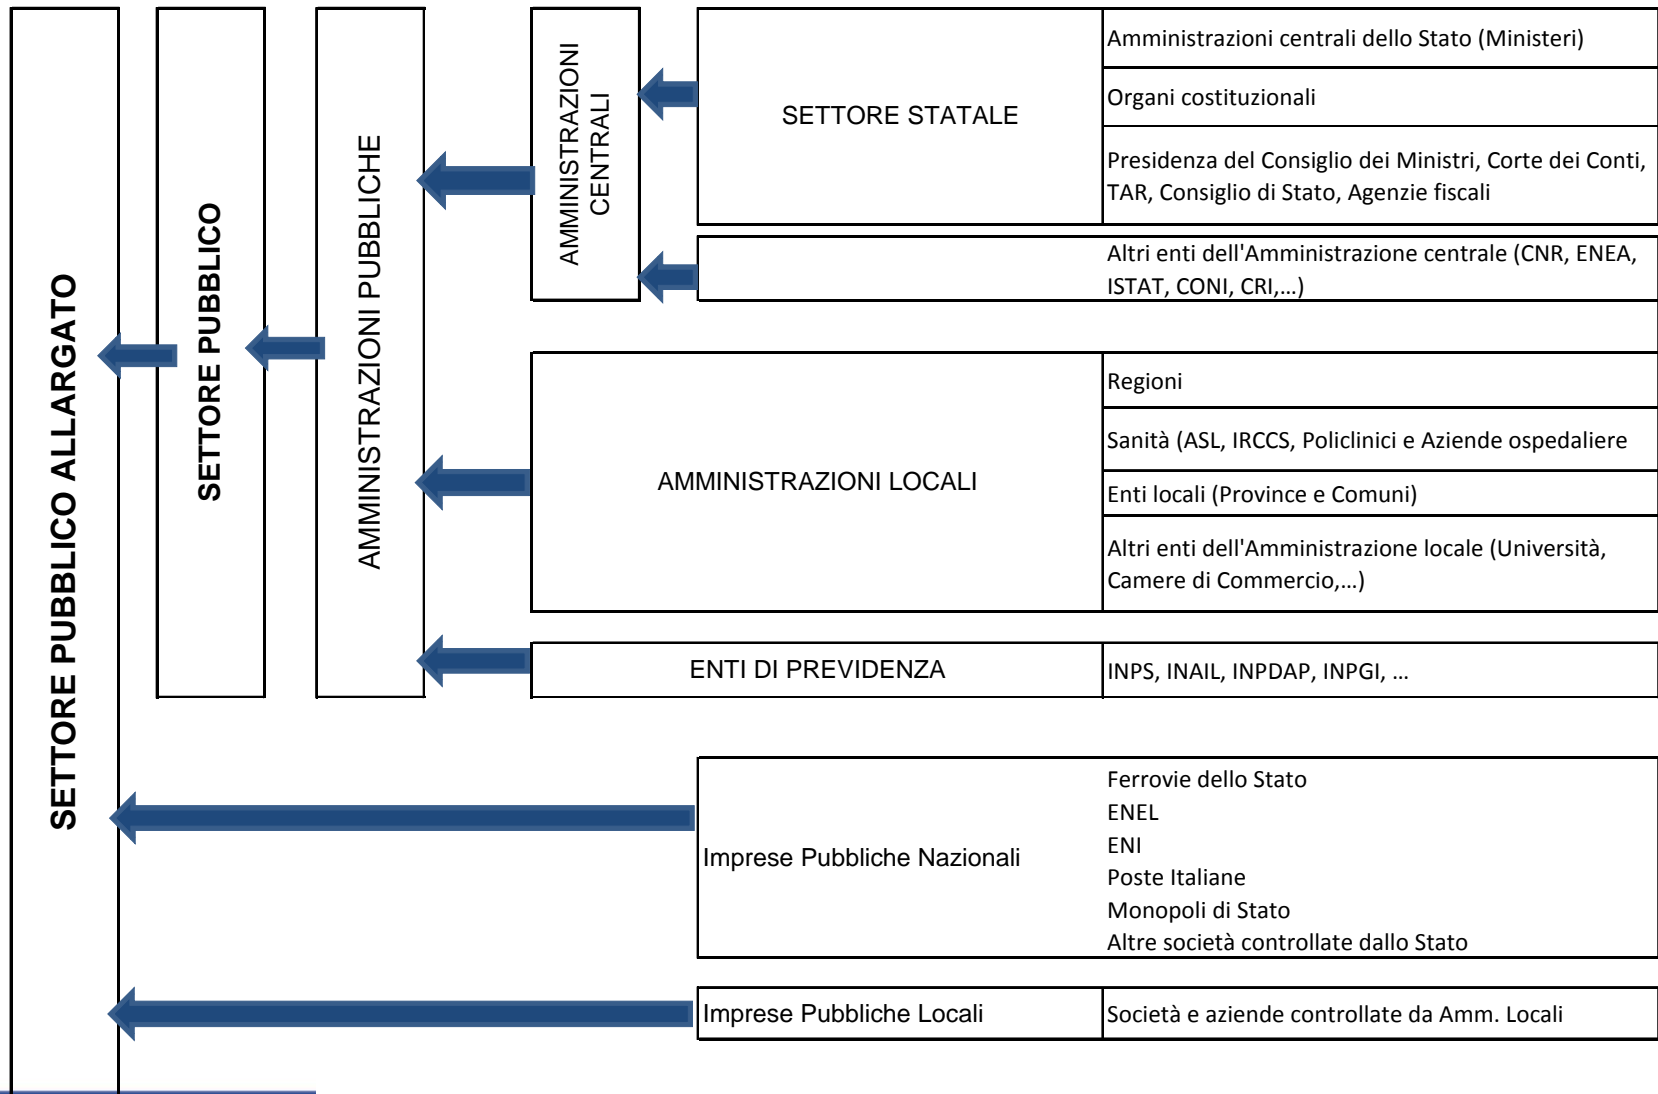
SETTORE PUBBLICO ALLARGATO

SETTORE PUBBLICO

AMMINISTRAZIONI PUBBLICHE

AMMINISTRAZIONI CENTRALI

SETTORE STATALE

Amministrazioni centrali dello Stato (Ministeri)

Organi costituzionali

Presidenza del Consiglio dei Ministri, Corte dei Conti, TAR, Consiglio di Stato, Agenzie fiscali

Altri enti dell'Amministrazione centrale (CNR, ENEA, ISTAT, CONI, CRI,...)

AMMINISTRAZIONI LOCALI

Regioni

Sanità (ASL, IRCCS, Policlinici e Aziende ospedaliere

Enti locali (Province e Comuni)

Altri enti dell'Amministrazione locale (Università, Camere di Commercio,...)

ENTI DI PREVIDENZA

INPS, INAIL, INPDAP, INPGI, ...

Imprese Pubbliche Nazionali

Ferrovie dello Stato
ENEL
ENI
Poste Italiane
Monopoli di Stato
Altre società controllate dallo Stato

Imprese Pubbliche Locali

Società e aziende controllate da Amm. Locali